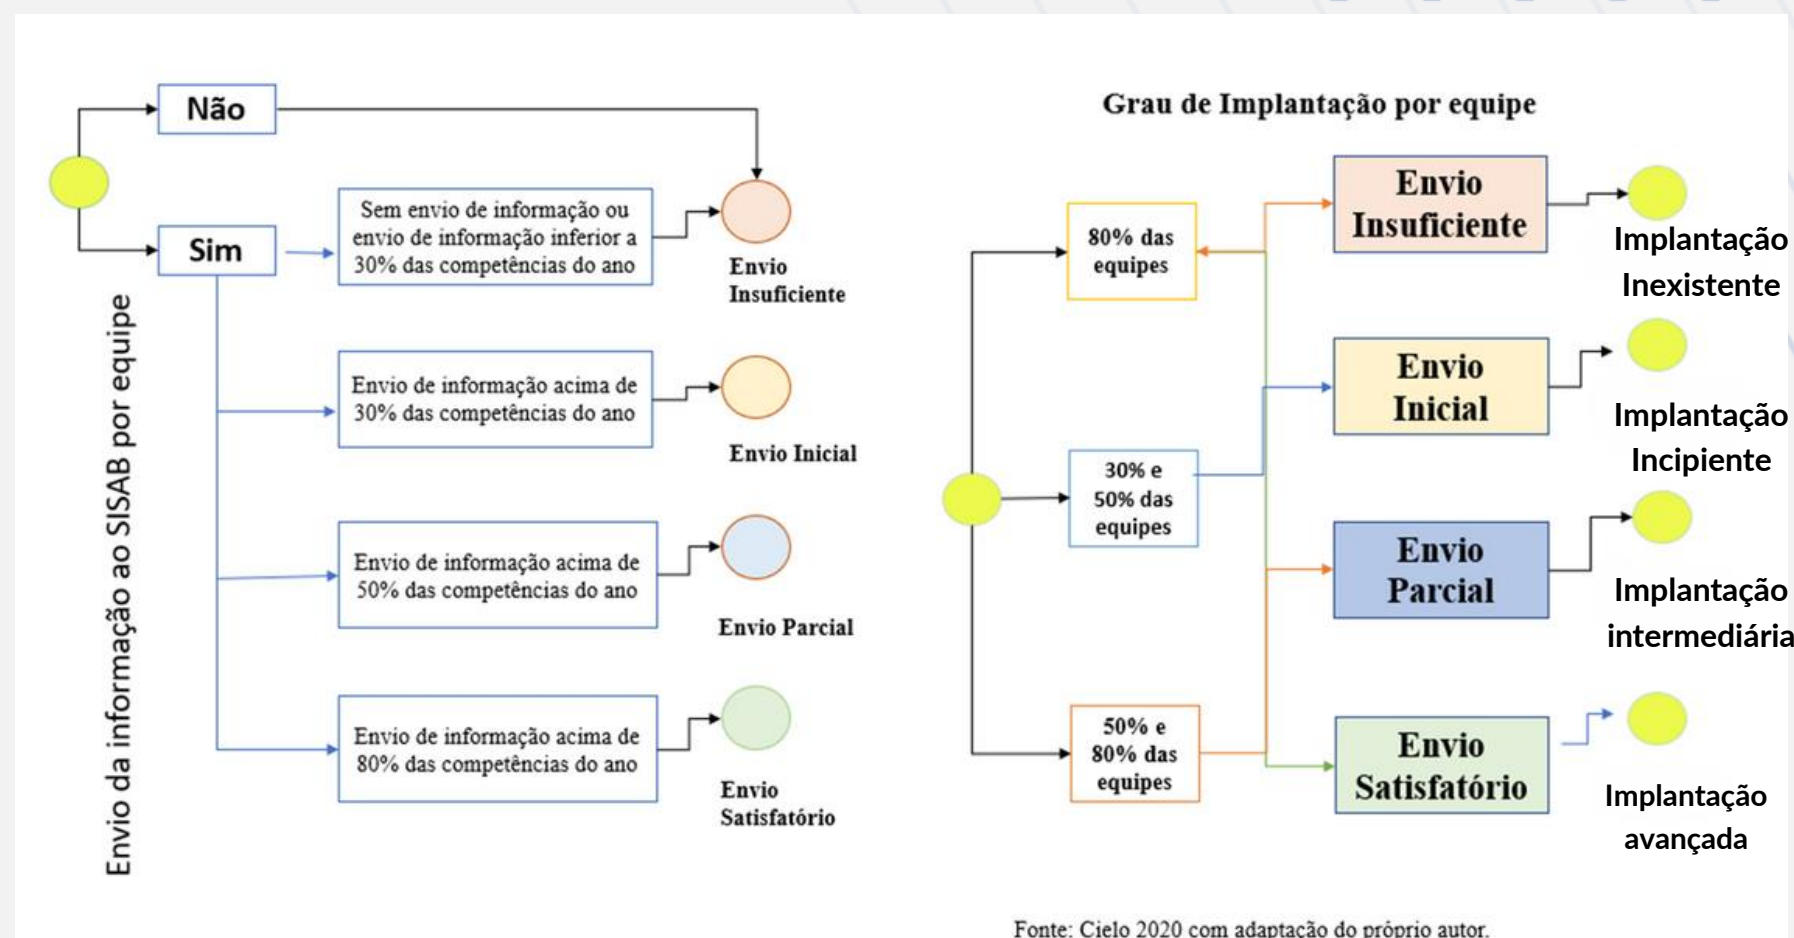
Envio da informação ao SISAB por equipe

Não

Sim

Sem envio de informação ou envio de informação inferior a 30% das competências do ano

Envio Insuficiente

Envio de informação acima de 30% das competências do ano

Envio Inicial

Envio de informação acima de 50% das competências do ano

Envio Parcial

Envio de informação acima de 80% das competências do ano

Envio Satisfatório

Grau de Implantação por equipe

80% das equipes

30% e 50% das equipes

50% e 80% das equipes

Envio Insuficiente

Envio Inicial

Envio Parcial

Envio Satisfatório

Implantação Inexistente

Implantação Incipiente

Implantação intermediária

Implantação avançada

Fonte: Cielo 2020 com adaptação do próprio autor.